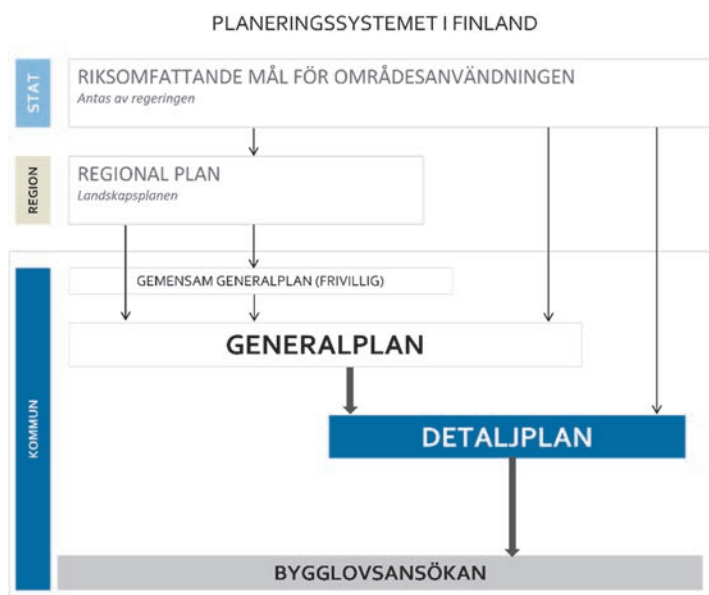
PLANERINGSSYSTEMET I FINLAND

STAT

RIKSOMFATTANDE MÅL FÖR OMRÅDESANVÄNDNINGEN

Antas av regeringen

REGION

REGIONAL PLAN

Landskapsplanen

KOMMUN

GEMENSAM GENERALPLAN (FRIVILLIG)

GENERALPLAN

DETALJPLAN

BYGGLOVSANSÖKAN